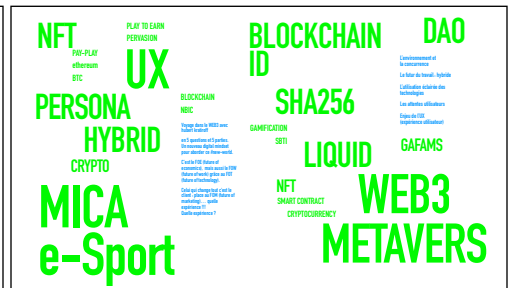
NFT
PLAY TO EARN
PERVASION
PAY-PLAY
ethereum
UX
BTC
PERSONA
HYBRID
CRYPTO
MICA
e-Sport

BLOCKCHAIN
NEIC
Voyage dans le WEB3 avec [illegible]
en 5 questions et 5 parties. Un nouveau digital mindset pour aborder ce démo-world.
C'est le FOE (future of economics) , mais aussi le FOW (future of work) grâce au FOT (future of technology).
Celui qui change tout c'est le client : place au FOM (future of marketing) .... quelle expérience ?!
Quelle expérience ?

BLOCKCHAIN
ID
SHA256
GAMIFICATION
SBTi
LIQUID
NFT
SMART CONTRACT
CRYPTOCURRENCY
WEB3
METAVERS

DAO
L'environnement et la concurrence
Le futur du travail : hybride
L'utilisation éclairée des technologies
Les attentes utilisateurs
Enjeu de l'UX (expérience utilisateur)
GAFAMS